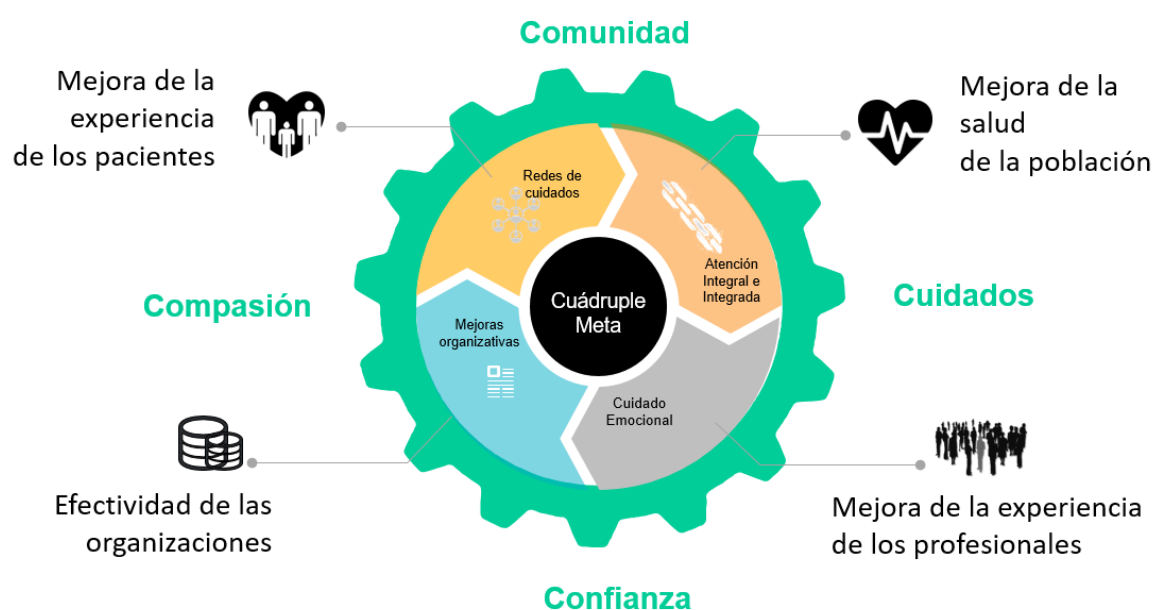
Comunidad

Mejora de la experiencia de los pacientes

Mejora de la salud de la población

Redes de cuidados

Atención Integral e Integrada

Compasión

Cuádruple Meta

Cuidados

Mejoras organizativas

Cuidado Emocional

Efectividad de las organizaciones

Mejora de la experiencia de los profesionales

Confianza